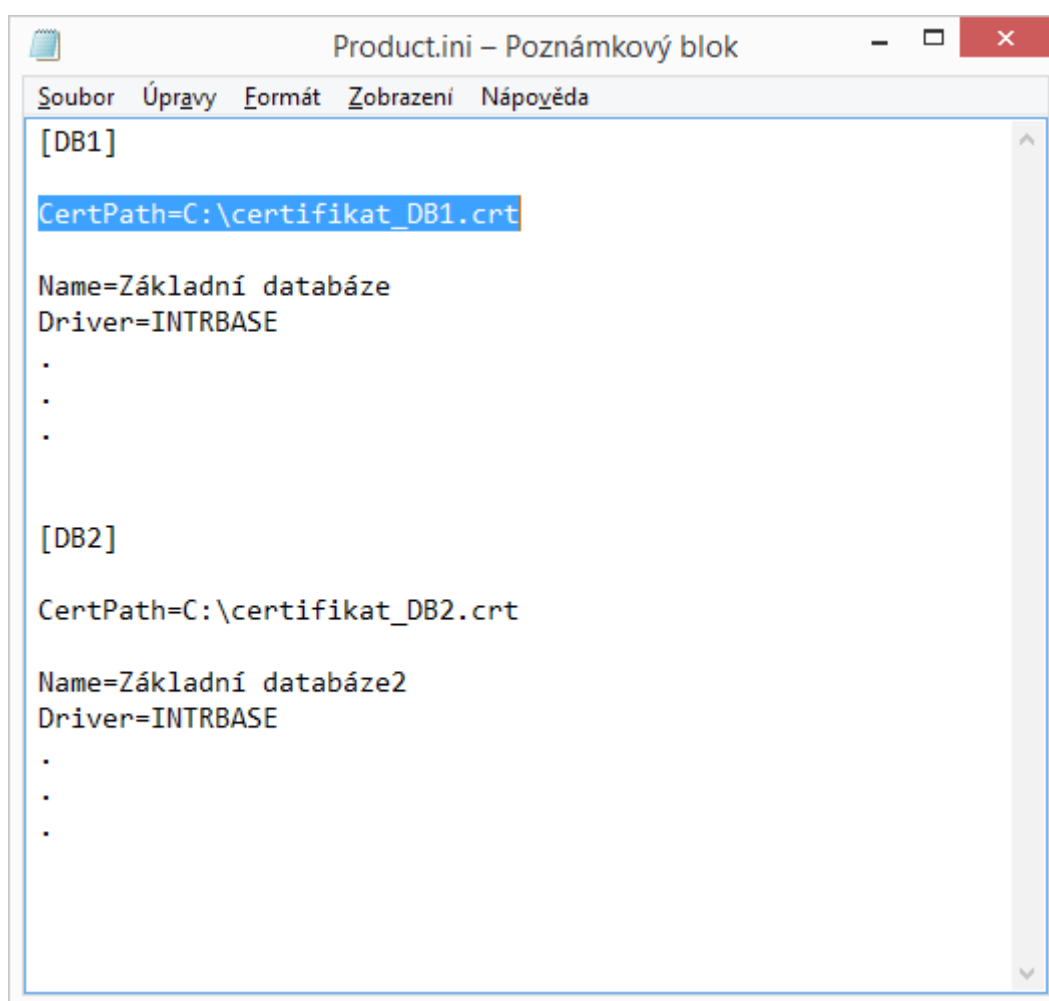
Product.ini – Poznámkový blok

Soubor Úpravy Formát Zobrazení Nápověda

[DB1]

CertPath=C:\certifikat_DB1.crt

Name=Základní databáze
Driver=INTRBASE
.
.
.

[DB2]

CertPath=C:\certifikat_DB2.crt

Name=Základní databáze2
Driver=INTRBASE
.
.
.